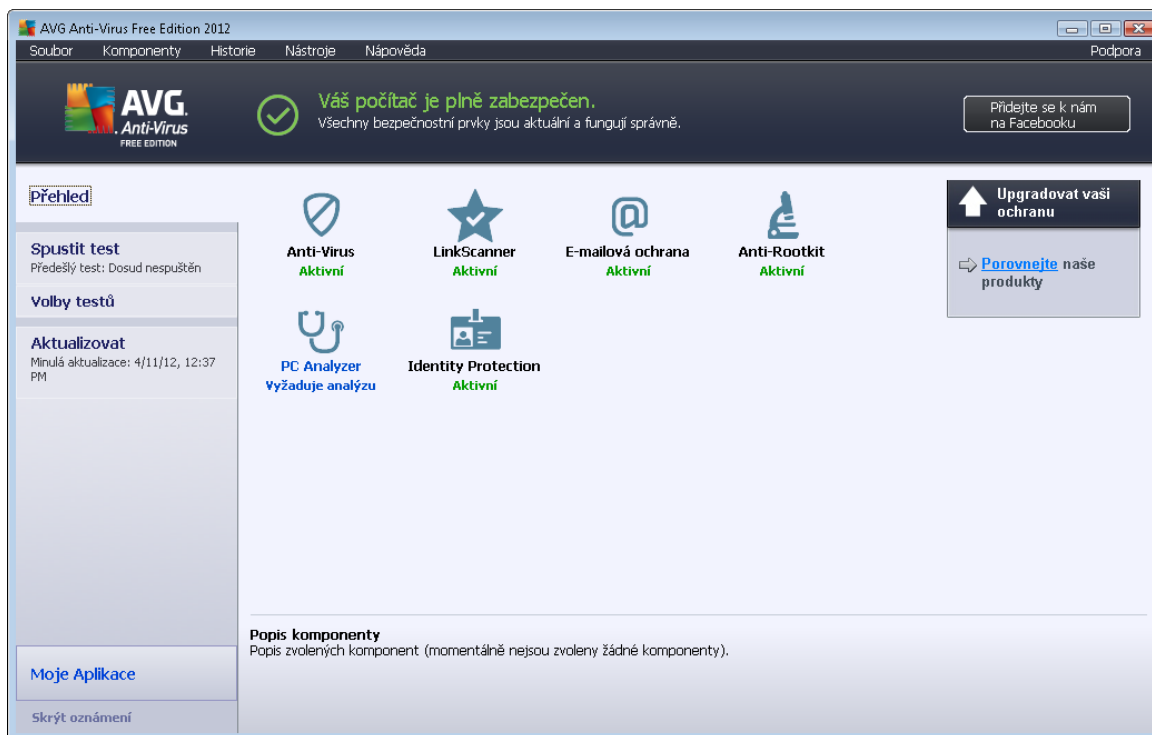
AVG Anti-Virus Free Edition 2012

Soubor Komponenty Historie Nástroje Nápověda Podpora

AVG Anti-Virus FREE EDITION

Váš počítač je plně zabezpečen.
Všechny bezpečnostní prvky jsou aktuální a fungují správně.

Přidejte se k nám na Facebooku

Přehled

Spustit test
Předešlý test: Dosud nespuštěn

Volby testů

Aktualizovat
Minulá aktualizace: 4/11/12, 12:37 PM

Anti-Virus
Aktivní

LinkScanner
Aktivní

E-mailová ochrana
Aktivní

Anti-Rootkit
Aktivní

PC Analyzer
Vyžaduje analýzu

Identity Protection
Aktivní

Upgradovat vaši ochranu

Porovnejte naše produkty

Popis komponenty
Popis zvolených komponent (momentálně nejsou zvoleny žádné komponenty).

Moje Aplikace

Skrýt oznámení